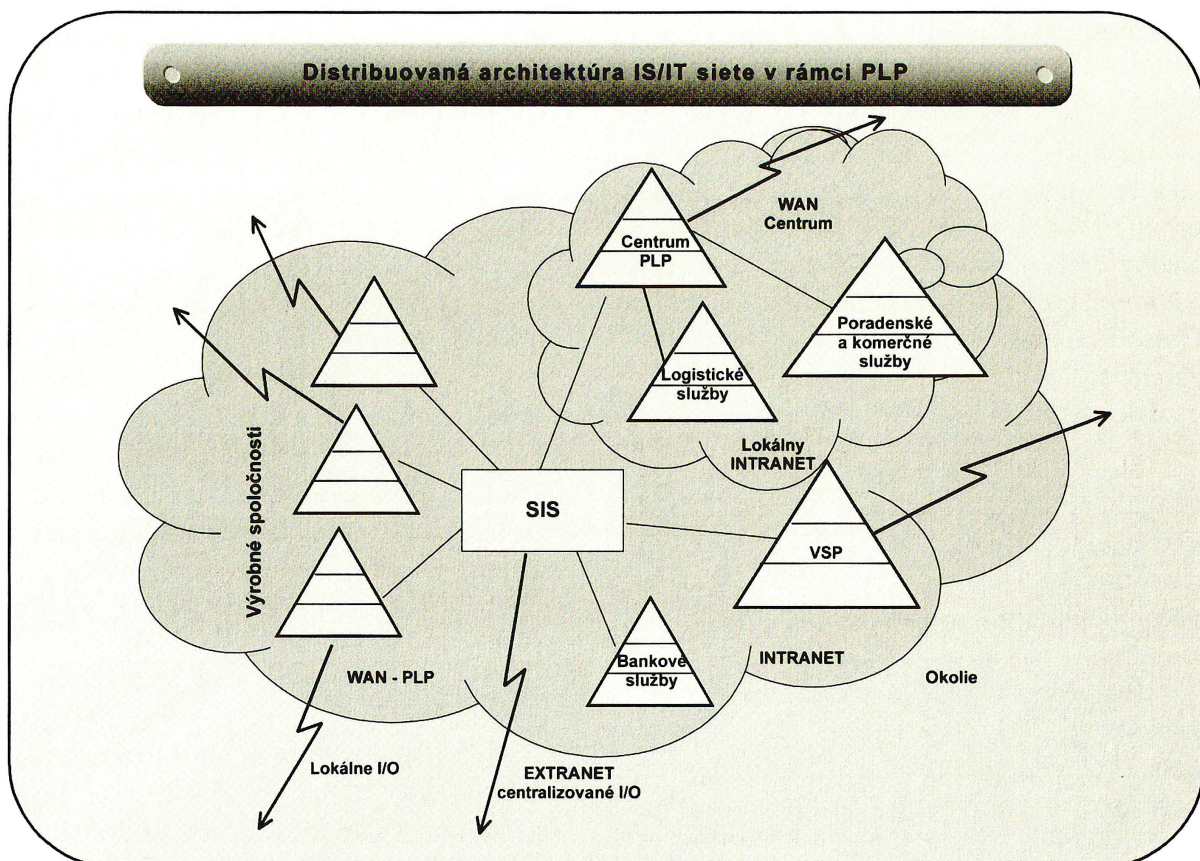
Distribuovaná architektúra IS/IT siete v rámci PLP

WAN Centrum

Centrum PLP

Poradenské a komerčné služby

Logistické služby

Lokálny INTRANET

Výrobné spoločnosti

SIS

VSP

Bankové služby

INTRANET

Okolie

WAN - PLP

Lokálne I/O

EXTRANET centralizované I/O